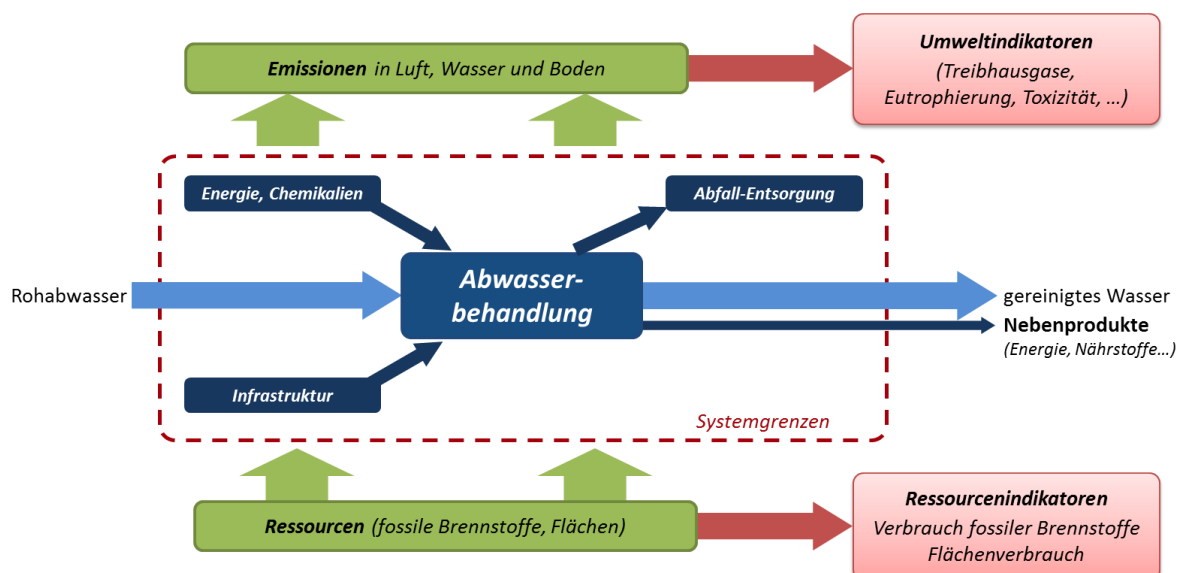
Emissionen in Luft, Wasser und Boden

Umweltindikatoren
(Treibhausgase, Eutrophierung, Toxizität, …)

Energie, Chemikalien

Abfall-Entsorgung

Rohabwasser

Abwasserbehandlung

gereinigtes Wasser

Nebenprodukte
(Energie, Nährstoffe…)

Infrastruktur

Systemgrenzen

Ressourcen (fossile Brennstoffe, Flächen)

Ressourcenindikatoren
Verbrauch fossiler Brennstoffe
Flächenverbrauch